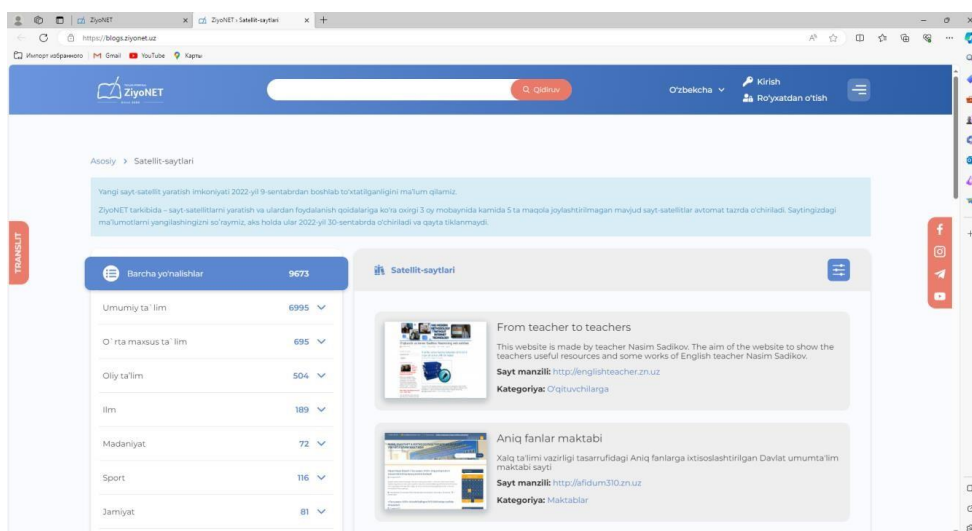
ZiyoNET | ZiyoNET : Satellit-saytlari

https://blogs.ziyonet.uz

Импорт избранного | Gmail | YouTube | Карты

ZiyoNET

Qidiruv

O'zbekcha

Kirish

Ro'yxatdan o'tish

Asosiy > Satellit-saytlari

Yangi sayt-satellit yaratish imkoniyati 2022-yil 9-sentabrdan boshlab to'xtatilganligini ma'lum qilamiz.

ZiyoNET tarkibida – sayt-satellitlarni yaratish va ulardan foydalanish qoidalariga ko'ra oxirgi 3 oy mobaynida kamida 5 ta maqola joylashtirilmagan mavjud sayt-satellitlar avtomat tarzda o'chiriladi. Saytingizdagi ma'lumotlarni yangilashingizni so'raymiz, aks holda ular 2022-yil 30-sentabrda o'chiriladi va qayta tiklanmaydi.

TRANSLIT

| Barcha yo'nalishlar | 9673 |
|---|---|
| Umumiy ta`lim | 6995 |
| O`rta maxsus ta`lim | 695 |
| Oliy ta'lim | 504 |
| Ilm | 189 |
| Madaniyat | 72 |
| Sport | 116 |
| Jamiyat | 81 |

Satellit-saytlari

From teacher to teachers

This website is made by teacher Nasim Sadikov. The aim of the website to show the teachers useful resources and some works of English teacher Nasim Sadikov.

Sayt manzili: http://englishteacher.zn.uz

Kategoriya: O'qituvchilarga

Aniq fanlar maktabi

Xalq ta'limi vazirligi tasarrufidagi Aniq fanlarga ixtisoslashtirilgan Davlat umumta'lim maktabi sayti

Sayt manzili: http://afidum310.zn.uz

Kategoriya: Maktablar